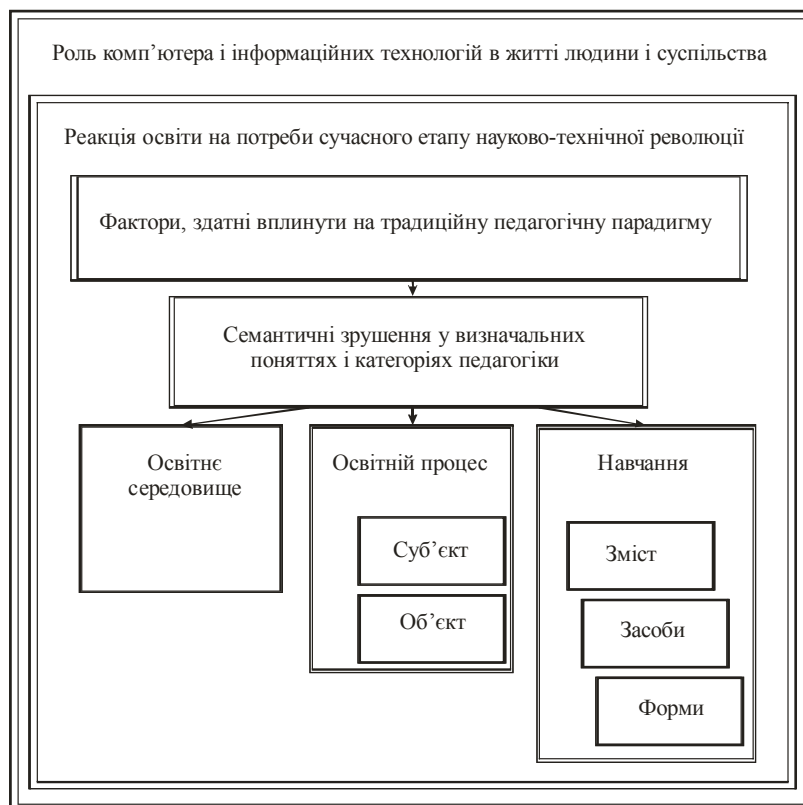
Роль комп'ютера і інформаційних технологій в житті людини і суспільства

Реакція освіти на потреби сучасного етапу науково-технічної революції

Фактори, здатні вплинути на традиційну педагогічну парадигму

Семантичні зрушення у визначальних поняттях і категоріях педагогіки

Освітнє середовище

Освітній процес

Суб'єкт

Об'єкт

Навчання

Зміст

Засоби

Форми